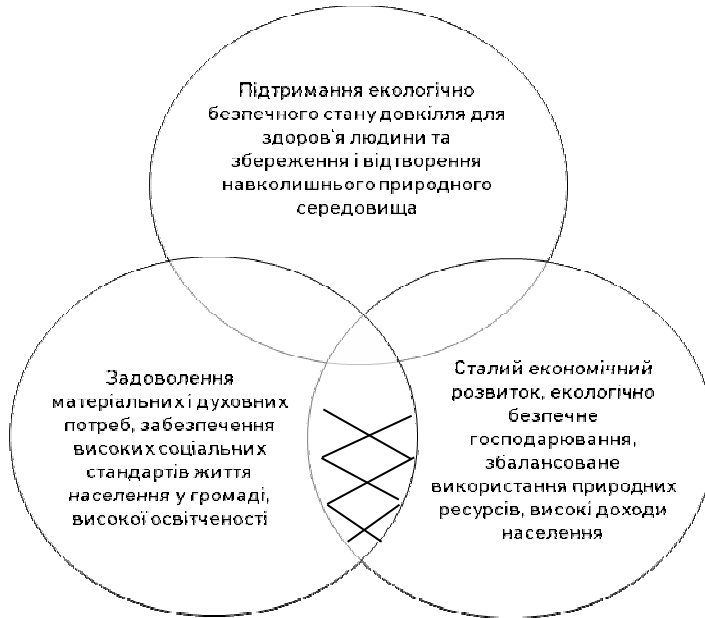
Підтримання екологічно безпечного стану довкілля для здоров'я людини та збереження і відтворення навколишнього природного середовища

Задоволення матеріальних і духовних потреб, забезпечення високих соціальних стандартів життя населення у громаді, високої освіченості

Сталий економічний розвиток, екологічно безпечне господарювання, збалансоване використання природних ресурсів, високі доходи населення